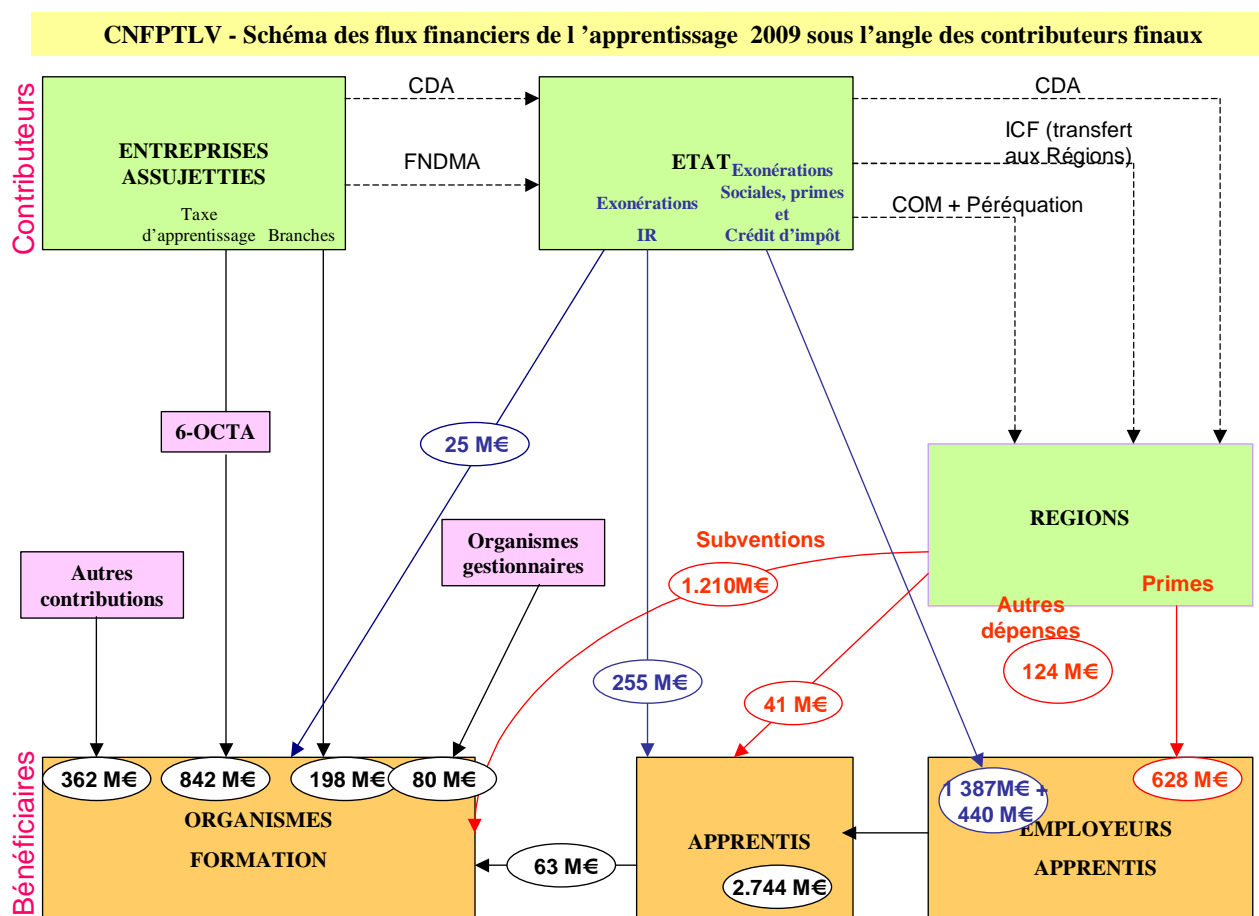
CNFPTLV - Schéma des flux financiers de l 'apprentissage 2009 sous l'angle des contributeurs finaux

Contributeurs

ENTREPRISES ASSUJETTIES

Taxe d'apprentissage Branches

CDA

FNDMA

ETAT

Exonérations IR

Exonérations Sociales, primes et Crédit d'impôt

CDA

ICF (transfert aux Régions)

COM + Péréquation

6-OCTA

25 M€

REGIONS

Subventions

1.210M€

Primes

Autres dépenses

124 M€

Autres contributions

Organismes gestionnaires

255 M€

41 M€

Bénéficiaires

362 M€

842 M€

198 M€

80 M€

ORGANISMES FORMATION

63 M€

APPRENTIS

2.744 M€

1 387M€ + 440 M€

EMPLOYEURS APPRENTIS

628 M€